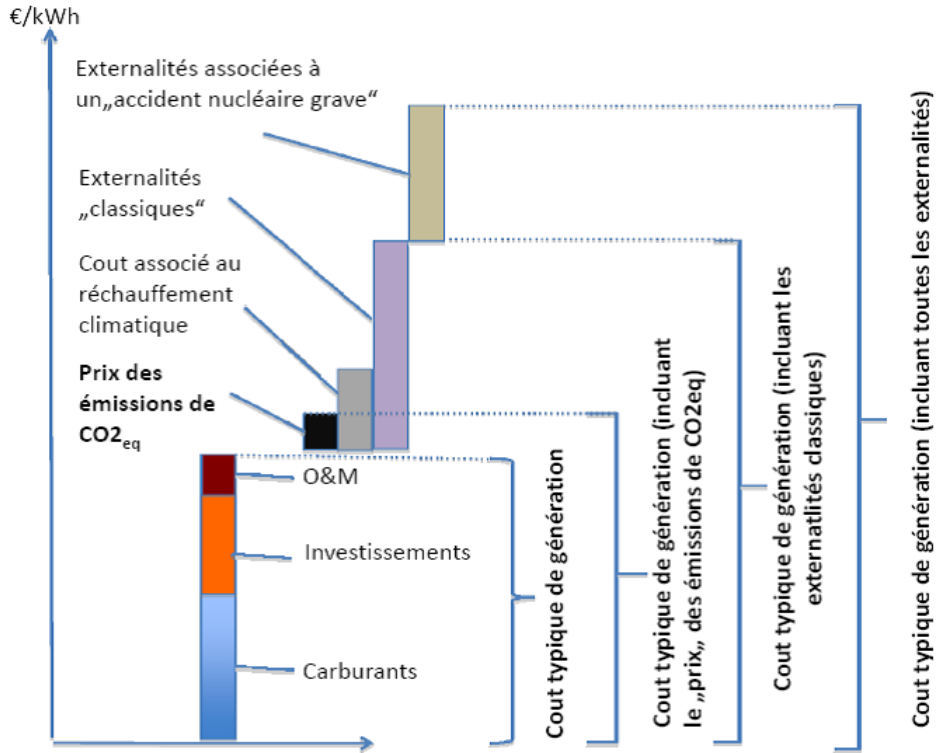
€/kWh

Externalités associées à un„accident nucléaire grave“

Externalités „classiques“

Cout associé au réchauffement climatique

**Prix des émissions de $CO2_{eq}$**

O&M

Investissements

Carburants

Cout typique de génération

Cout typique de génération (incluant le „prix„ des émissions de CO2eq)

Cout typique de génération (incluant les externatlités classiques)

Cout typique de génération (incluant toutes les externalités)